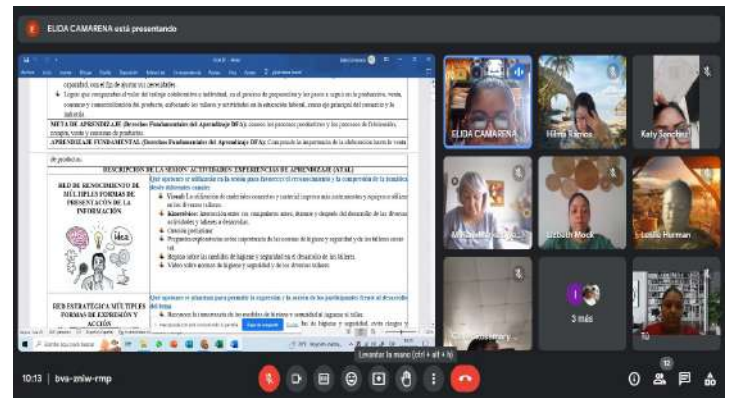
ELIDA CAMARENA está presentando

META DE APRENDIZAJE (Derechos Fundamentales del Aprendizaje DFA):

APRENDIZAJE FUNDAMENTAL (Derechos Fundamentales del Aprendizaje DFA):

DESCRIPCIÓN DE LA SESIÓN ACTIVIDADES, EXPERIENCIAS DE APRENDIZAJE (ATAL)

RED DE RECONOCIMIENTO DE MÚLTIPLES FORMAS DE PRESENTACIÓN DE LA INFORMACIÓN

Idea

RED ESTRATÉGICA MÚLTIPLES FORMAS DE EXPRESIÓN Y ACCIÓN

ELIDA CAMARENA

Hilma Ramos

Katy Sanchez

Lisbeth Mock

Leslie Hurman

3 más

Tú

Levantar la mano (ctrl + alt + h)

10:13 | bva-zniw-rmp

12